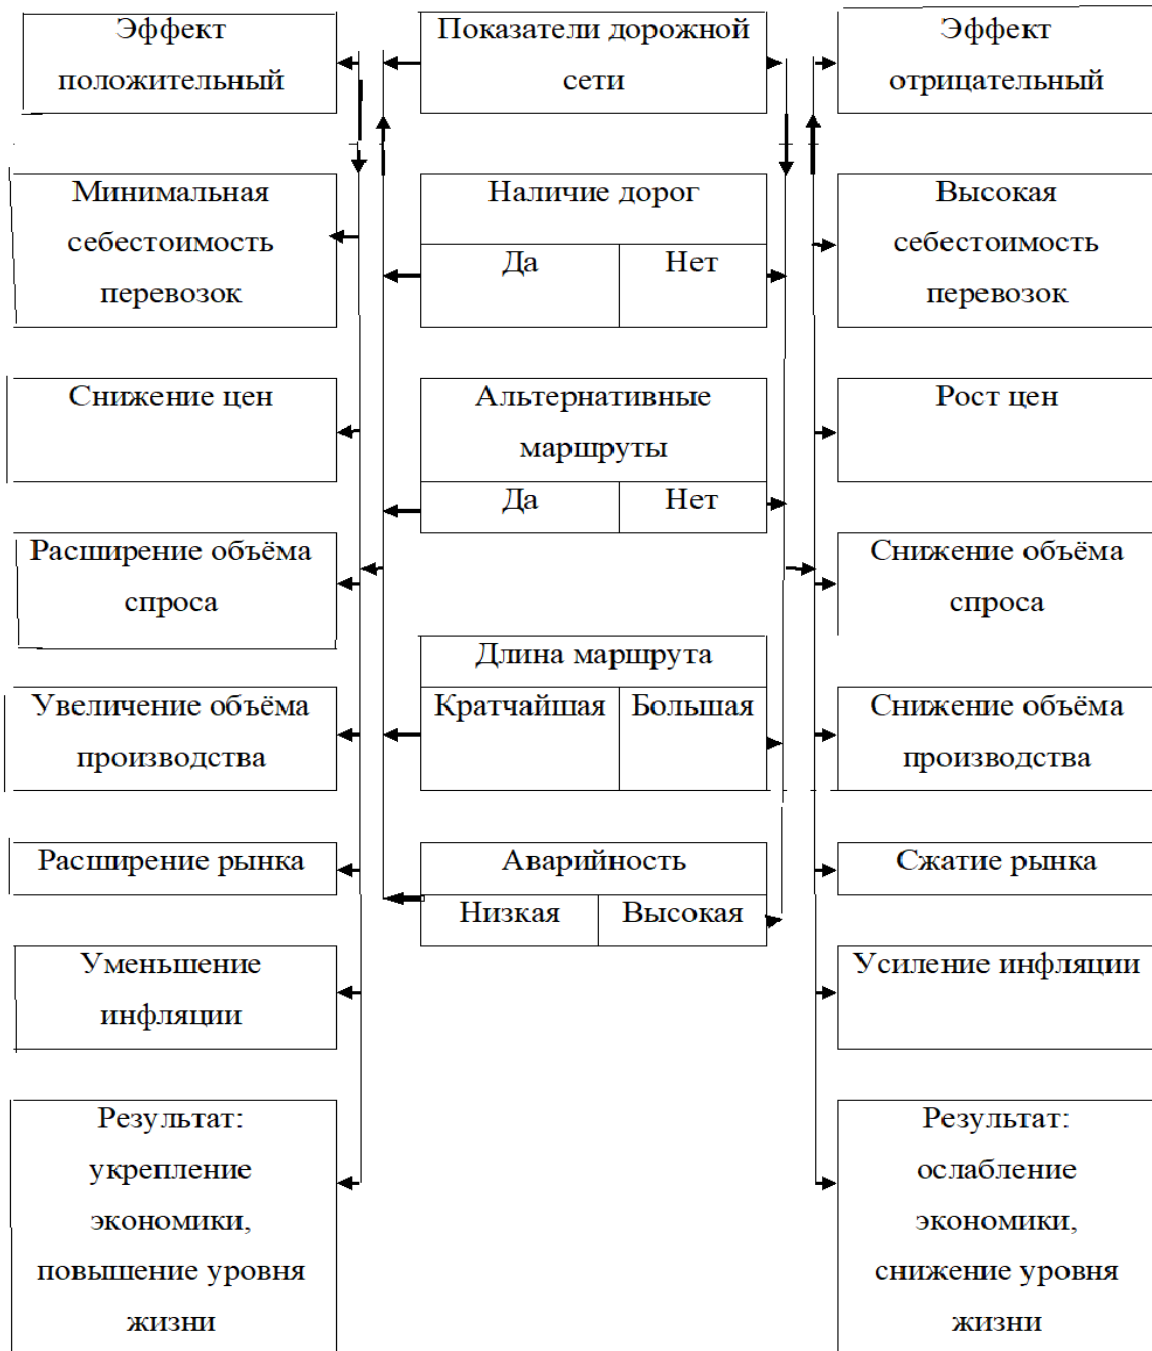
Эффект положительный

Показатели дорожной сети

Эффект отрицательный

Минимальная себестоимость перевозок

Наличие дорог

Да

Нет

Высокая себестоимость перевозок

Снижение цен

Альтернативные маршруты

Да

Нет

Рост цен

Расширение объёма спроса

Снижение объёма спроса

Длина маршрута

Кратчайшая

Большая

Увеличение объёма производства

Снижение объёма производства

Расширение рынка

Аварийность

Низкая

Высокая

Сжатие рынка

Уменьшение инфляции

Усиление инфляции

Результат: укрепление экономики, повышение уровня жизни

Результат: ослабление экономики, снижение уровня жизни